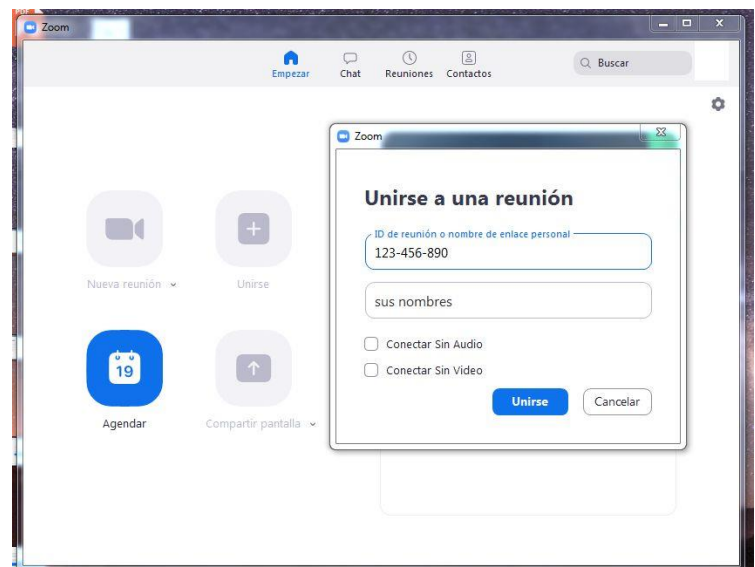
Zoom

Empezar Chat Reuniones Contactos

Buscar

Nueva reunión

Unirse

19

Agendar

Compartir pantalla

Zoom

Unirse a una reunión

ID de reunión o nombre de enlace personal

123-456-890

sus nombres

Conectar Sin Audio

Conectar Sin Video

Unirse

Cancelar